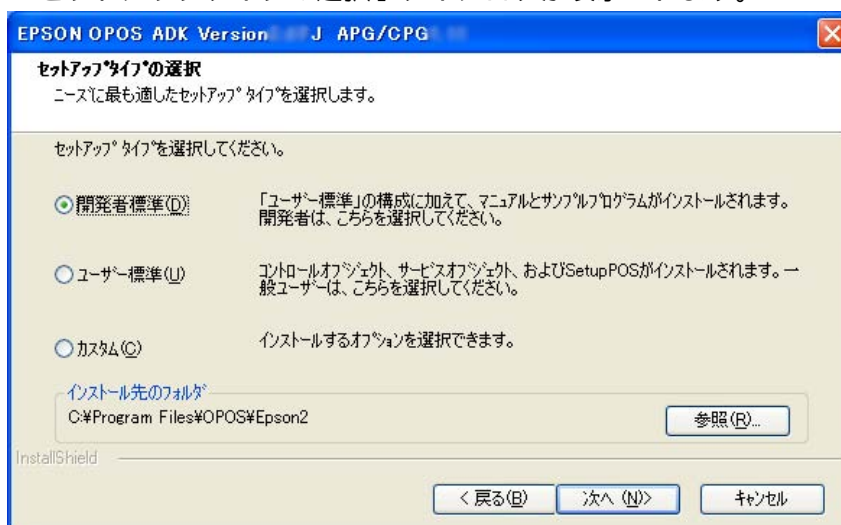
EPSON OPOS ADK Version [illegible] J APG/CPG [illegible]

セットアップタイプの選択

ニーズに最も適したセットアップタイプを選択します。

セットアップタイプを選択してください。

開発者標準(D) 「ユーザー標準」の構成に加えて、マニュアルとサンプルプログラムがインストールされます。開発者は、こちらを選択してください。

ユーザー標準(U) コントロールオブジェクト、サービスオブジェクト、およびSetupPOSがインストールされます。一般ユーザーは、こちらを選択してください。

カスタム(C) インストールするオプションを選択できます。

インストール先のフォルダ

C:¥Program Files¥OPOS¥Epson2

参照(R)...

InstallShield

< 戻る(B) 次へ (N)> キャンセル